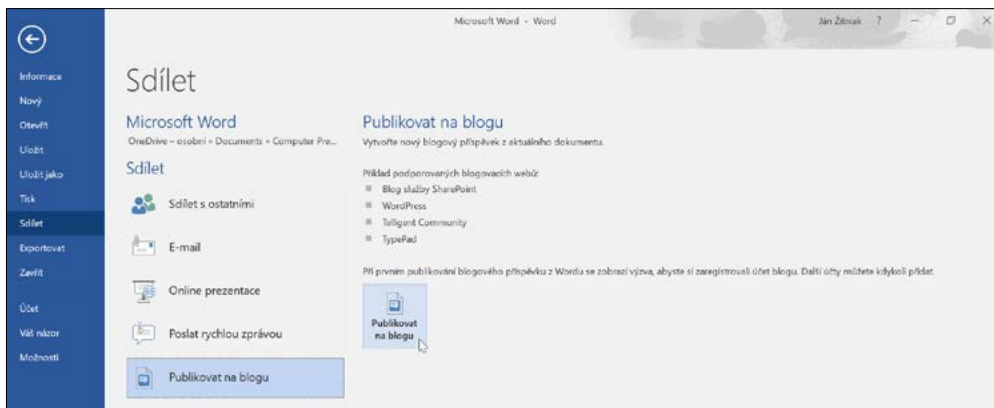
Microsoft Word - Word

Ján Zitniak ?

Informace
Nový
Otevřít
Uložit
Uložit jako
Tisk
Sdílet
Exportovat
Zavřít
Účet
Váš názor
Možnosti

Sdílet

Microsoft Word
OneDrive – osobní » Documents » Computer Pre...

Sdílet

Sdílet s ostatními

E-mail

Online prezentace

Poslat rychlou zprávou

Publikovat na blogu

Publikovat na blogu
Vytvořte nový blogový příspěvek z aktuálního dokumentu.

Příklad podporovaných blogovacích webů:
Blog služby SharePoint
WordPress
Telligent Community
TypePad

Při prvním publikování blogového příspěvku z Wordu se zobrazí výzva, abyste si zaregistrovali účet blogu. Další účty můžete kdykoli přidat.

Publikovat na blogu